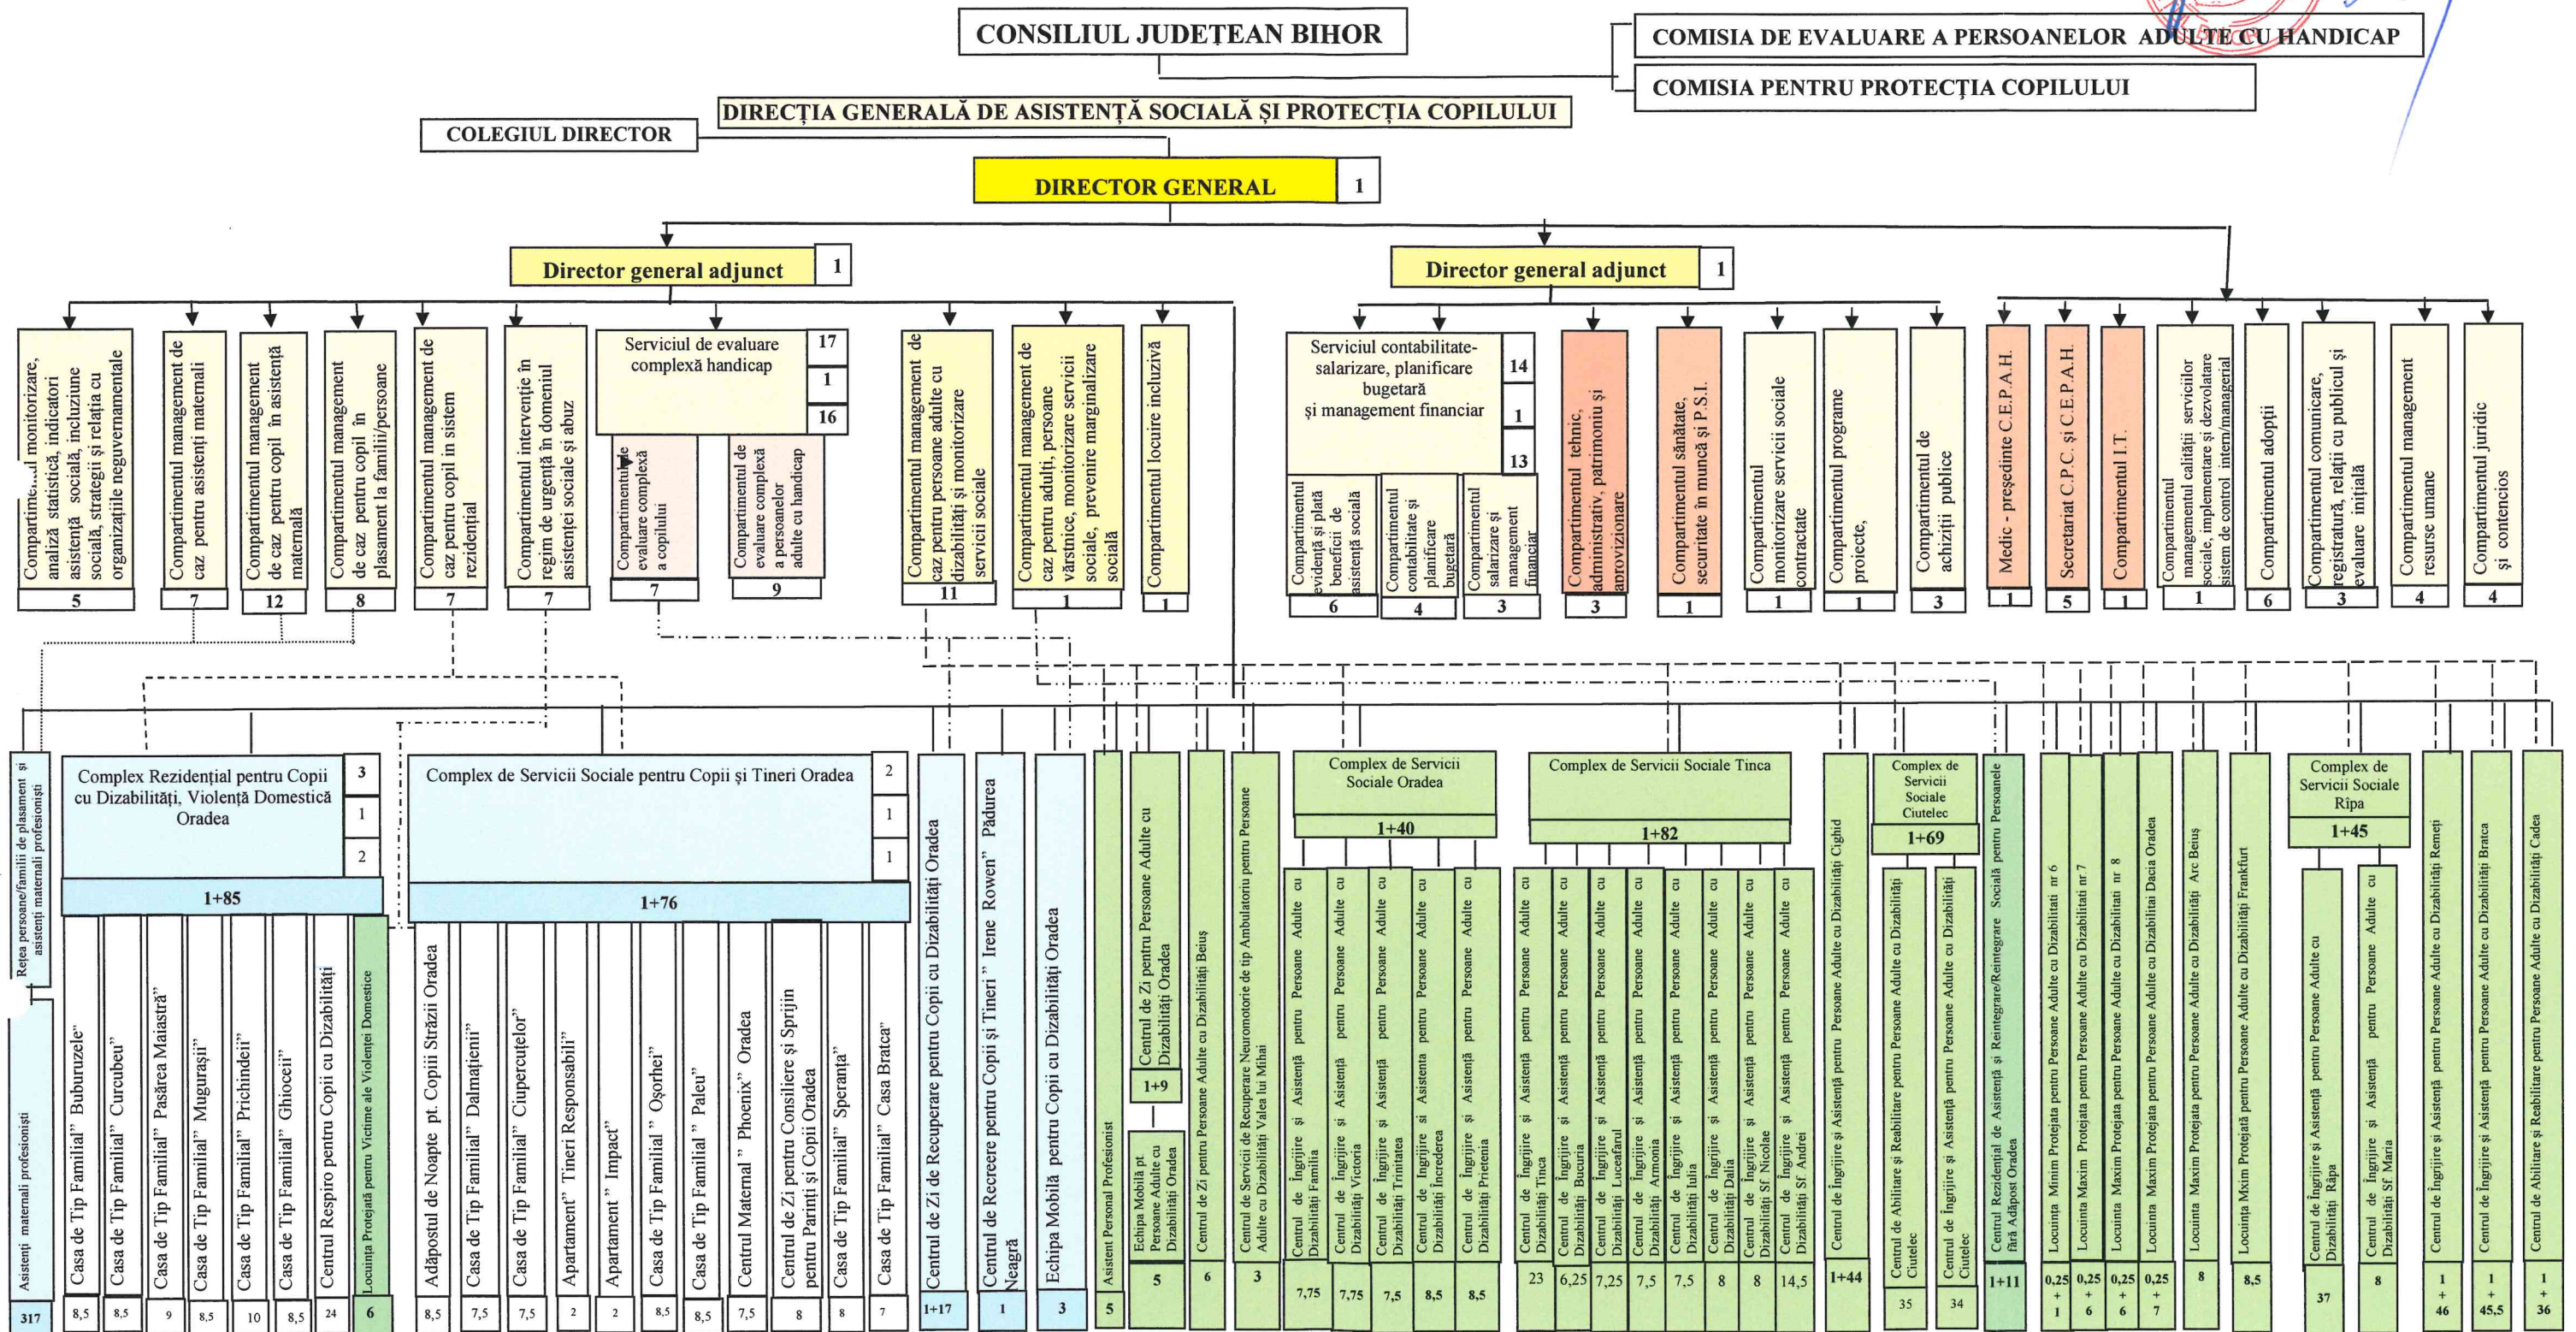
CONSILIUL JUDEȚEAN BIHOR

COMISIA DE EVALUARE A PERSOANELOR ADULTE CU HANDICAP

COMISIA PENTRU PROTECȚIA COPILULUI

DIRECȚIA GENERALĂ DE ASISTENȚĂ SOCIALĂ ȘI PROTECȚIA COPILULUI

COLEGIUL DIRECTOR

DIRECTOR GENERAL 1

Director general adjunct 1

Director general adjunct 1

Compartime...l monitorizare, analiză statistică, indicatori asistență socială, incluziune socială, strategii și relația cu organizațiile neguvernamentale 5

Compartimentul management de caz pentru asistenți maternali 7

Compartimentul management de caz pentru copil în asistență maternală 12

Compartimentul management de caz pentru copil în plasament la familii/persoane 8

Compartimentul management de caz pentru copii în sistem rezidențial 7

Compartimentul intervenție în regim de urgență în domeniul asistenței sociale și abuz 7

Serviciul de evaluare complexă handicap 17 1 16

Compartimentul de evaluare complexă a copilului 7

Compartimentul de evaluare complexă a persoanelor adulte cu handicap 9

Compartimentul management de caz pentru persoane adulte cu dizabilități și monitorizare servicii sociale 11

Compartimentul management de caz pentru adulți, persoane vârstnice, monitorizare servicii sociale, prevenire marginalizare socială 1

Compartimentul locuire incluzivă 1

Serviciul contabilitate-salarizare, planificare bugetară și management financiar 14 1 13

Compartimentul evidență și plată beneficii de asistență socială 6

Compartimentul contabilitate și planificare bugetară 4

Compartimentul salarizare și management financiar 3

Compartimentul tehnic, administrativ, patrimoniu și aprovizionare 3

Compartimentul sănătate, securitate în muncă și P.S.I. 1

Compartimentul monitorizare servicii sociale contractate 1

Compartimentul programe proiecte, 1

Compartimentul de achiziții publice 3

Medic - președinte C.E.P.A.H. 1

Secretariat C.P.C. și C.E.P.A.H. 5

Compartimentul I.T. 1

Compartimentul management calității serviciilor sociale, implementare și dezvoltare sistem de control intern/managerial 1

Compartimentul adopții 6

Compartimentul comunicare, registratură, relații cu publicul și evaluare inițială 3

Compartimentul management resurse umane 4

Compartimentul juridic și contencios 4

Rețea persoane/familii de plasament și asistenți maternali profesioniști

Asistenți maternali profesioniști 317

Complex Rezidențial pentru Copii cu Dizabilități, Violență Domestică Oradea 3 1 2

1+85

Casa de Tip Familial" Buburuzele" 8,5
Casa de Tip Familial" Curcubeu" 8,5
Casa de Tip Familial" Pasărea Maiastră" 9
Casa de Tip Familial" Mugurași" 8,5
Casa de Tip Familial" Prichindei" 10
Casa de Tip Familial" Ghiocei" 8,5
Centrul Respiro pentru Copii cu Dizabilități 24
Locuința Protejată pentru Victime ale Violenței Domestice 6

Complex de Servicii Sociale pentru Copii și Tineri Oradea 2 1 1

1+76

Adăpostul de Noapte pt. Copiii Străzii Oradea 8,5
Casa de Tip Familial" Dalmațienii" 7,5
Casa de Tip Familial" Ciupercuțelor" 7,5
Apartament" Tineri Responsabili" 2
Apartament " Impact" 2
Casa de Tip Familial" Ooșrhei" 8,5
Casa de Tip Familial " Paleu" 8,5
Centrul Maternal " Phoenix" Oradea 7,5
Centrul de Zi pentru Consiliere și Sprijin pentru Părinți și Copii Oradea 8
Casa de Tip Familial" Speranța" 8
Casa de Tip Familial" Casa Bratca" 7

Centrul de Zi de Recuperare pentru Copii cu Dizabilități Oradea 1+17

Centrul de Recreere pentru Copii și Tineri " Irene Rowen" Pădurea Neagră 1

Echipa Mobilă pentru Copii cu Dizabilități Oradea 3

Asistent Personal Profesionist 5

Centrul de Zi pentru Persoane Adulte cu Dizabilități Oradea 1+9

Echipa Mobilă pt. Persoane Adulte cu Dizabilități Oradea 5

Centrul de Zi pentru Persoane Adulte cu Dizabilități Beiuș 6

Centrul de Servicii de Recuperare Neuromotorie de tip Ambulatoriu pentru Persoane Adulte cu Dizabilități Valea lui Mihai 3

Complex de Servicii Sociale Oradea 1+40

Centrul de Îngrijire și Asistență pentru Persoane Adulte cu Dizabilități Familia 7,75
Centrul de Îngrijire și Asistență pentru Persoane Adulte cu Dizabilități Victoria 7,75
Centrul de Îngrijire și Asistență pentru Persoane Adulte cu Dizabilități Trinitatea 7,5
Centrul de Îngrijire și Asistență pentru Persoane Adulte cu Dizabilități Încrederea 8,5
Centrul de Îngrijire și Asistență pentru Persoane Adulte cu Dizabilități Prietenia 8,5

Complex de Servicii Sociale Tinca 1+82

Centrul de Îngrijire și Asistență pentru Persoane Adulte cu Dizabilități Tinca 23
Centrul de Îngrijire și Asistență pentru Persoane Adulte cu Dizabilități Bucuria 6,25
Centrul de Îngrijire și Asistență pentru Persoane Adulte cu Dizabilități Luceafărul 7,25
Centrul de Îngrijire și Asistență pentru Persoane Adulte cu Dizabilități Armonia 7,5
Centrul de Îngrijire și Asistență pentru Persoane Adulte cu Dizabilități Iulia 7,5
Centrul de Îngrijire și Asistență pentru Persoane Adulte cu Dizabilități Dalia 8
Centrul de Îngrijire și Asistență pentru Persoane Adulte cu Dizabilități Sf Nicolae 8
Centrul de Îngrijire și Asistență pentru Persoane Adulte cu Dizabilități Sf Andrei 14,5

Centrul de Îngrijire și Asistență pentru Persoane Adulte cu Dizabilități Cighid 1+44

Complex de Servicii Sociale Ciutelec 1+69

Centrul de Abilitare și Reabilitare pentru Persoane Adulte cu Dizabilități Ciutelec 35
Centrul de Îngrijire și Asistență pentru Persoane Adulte cu Dizabilități Ciutelec 34

Centrul Rezidențial de Asistență și Reintegrare/Reintegrare Socială pentru Persoanele fără Adăpost Oradea 1+11

Locuința Minim Protejată pentru Persoane Adulte cu Dizabilități nr 6 0,25+1
Locuința Maxim Protejată pentru Persoane Adulte cu Dizabilități nr 7 0,25+6
Locuința Maxim Protejată pentru Persoane Adulte cu Dizabilități nr 8 0,25+6
Locuința Maxim Protejată pentru Persoane Adulte cu Dizabilități Dacia Oradea 0,25+7
Locuința Maxim Protejată pentru Persoane Adulte cu Dizabilități Arc Beiuș 8
Locuința Mxim Protejată pentru Persoane Adulte cu Dizabilități Frankfurt 8,5

Complex de Servicii Sociale Ripa 1+45

Centrul de Îngrijire și Asistență pentru Persoane Adulte cu Dizabilități Ripa 37
Centrul de Îngrijire și Asistență pentru Persoane Adulte cu Dizabilități Sf Maria 8

Centrul de Îngrijire și Asistență pentru Persoane Adulte cu Dizabilități Remeți 1+46
Centrul de Îngrijire și Asistență pentru Persoane Adulte cu Dizabilități Bratca 1+45,5
Centrul de Abilitare și Reabilitare pentru Persoane Adulte cu Dizabilități Cadea 1+36